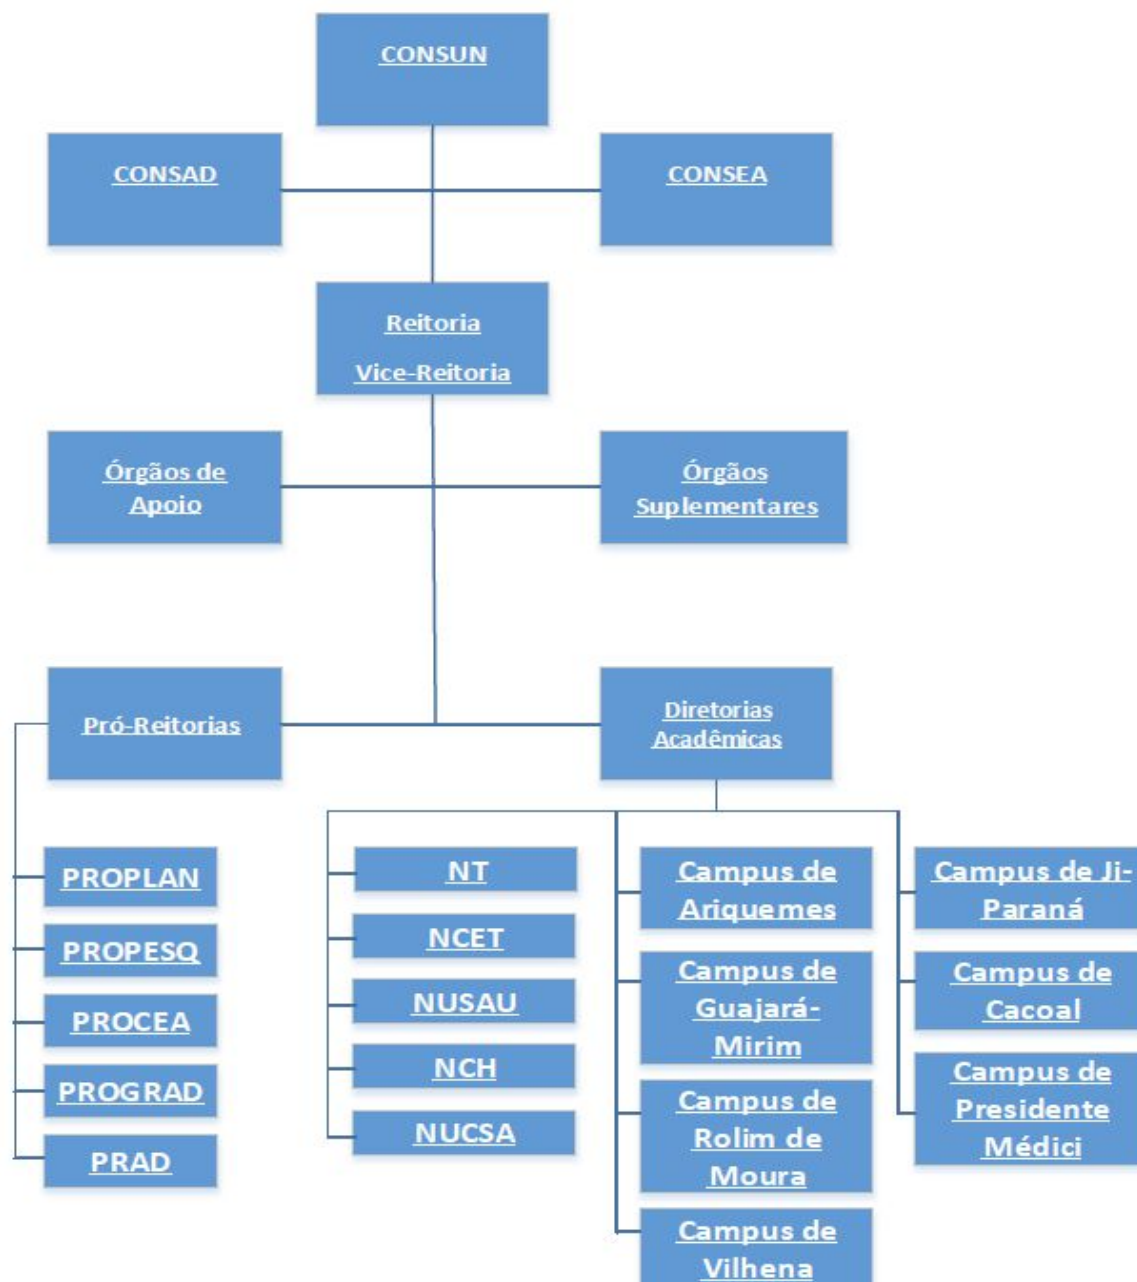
CONSUN

CONSAD

CONSEA

Reitoria

Vice-Reitoria

Órgãos de Apoio

Órgãos Suplementares

Pró-Reitorias

Diretorias Acadêmicas

PROPLAN

PROPESQ

PROCEA

PROGRAD

PRAD

NT

NCET

NUSAU

NCH

NUCSA

Campus de Ariquemes

Campus de Guajará-Mirim

Campus de Rolim de Moura

Campus de Vilhena

Campus de Ji-Paraná

Campus de Cacoal

Campus de Presidente Médici